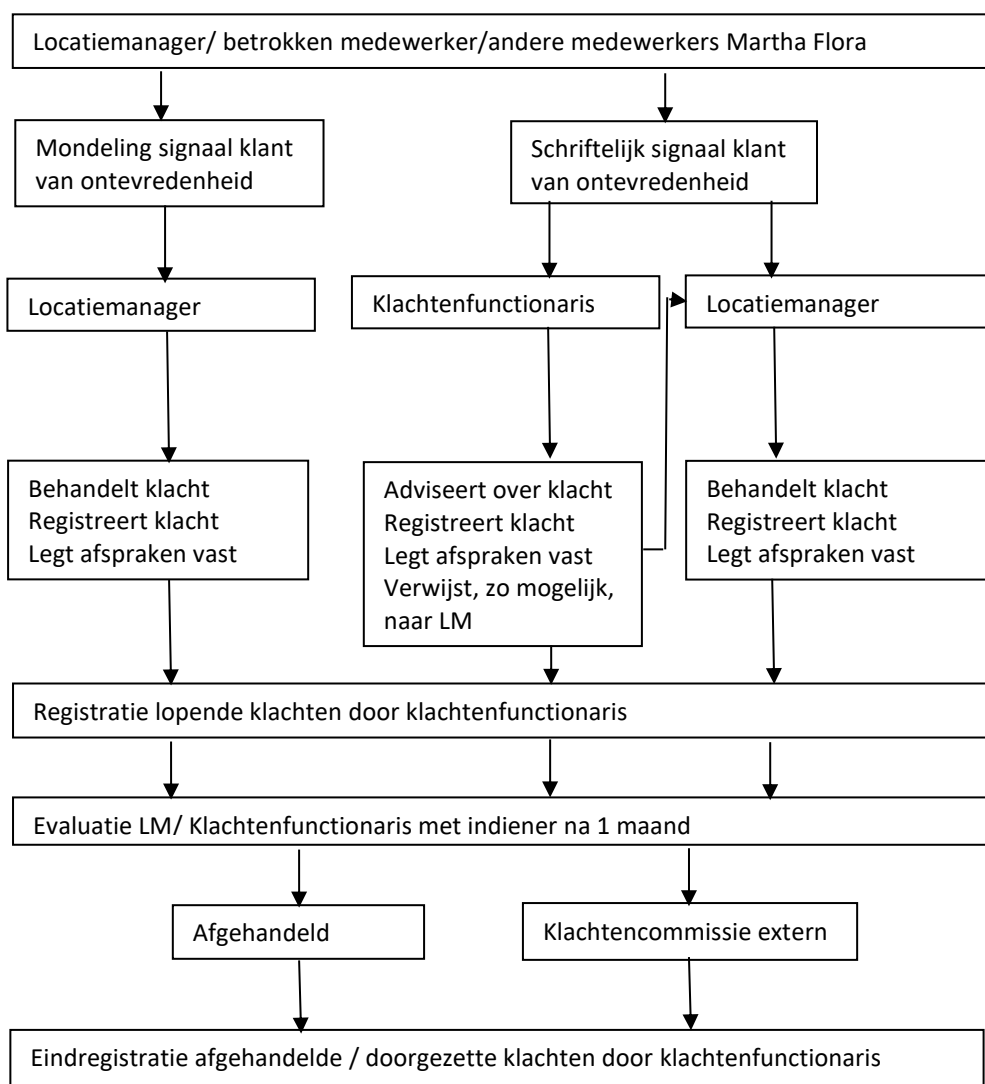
Locatiemanager/ betrokken medewerker/andere medewerkers Martha Flora

Mondeling signaal klant van ontevredenheid

Schriftelijk signaal klant van ontevredenheid

Locatiemanager

Klachtenfunctionaris

Locatiemanager

Behandelt klacht
Registreert klacht
Legt afspraken vast

Adviseert over klacht
Registreert klacht
Legt afspraken vast
Verwijst, zo mogelijk, naar LM

Behandelt klacht
Registreert klacht
Legt afspraken vast

Registratie lopende klachten door klachtenfunctionaris

Evaluatie LM/ Klachtenfunctionaris met indiener na 1 maand

Afgehandeld

Klachtencommissie extern

Eindregistratie afgehandelde / doorgezette klachten door klachtenfunctionaris